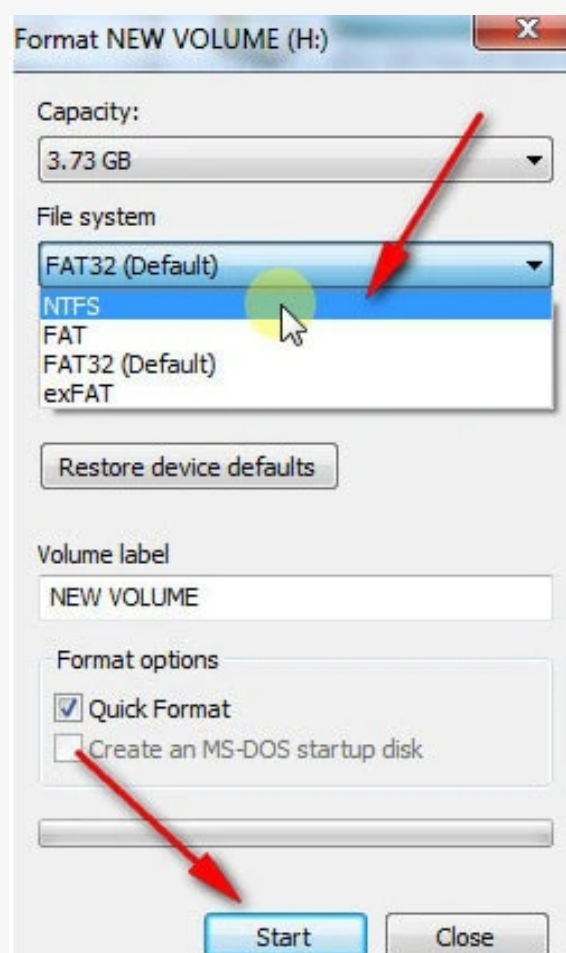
Format NEW VOLUME (H:)

Capacity:

3.73 GB

File system

FAT32 (Default)

NTFS
FAT
FAT32 (Default)
exFAT

Restore device defaults

Volume label

NEW VOLUME

Format options

Quick Format

Create an MS-DOS startup disk

Start

Close